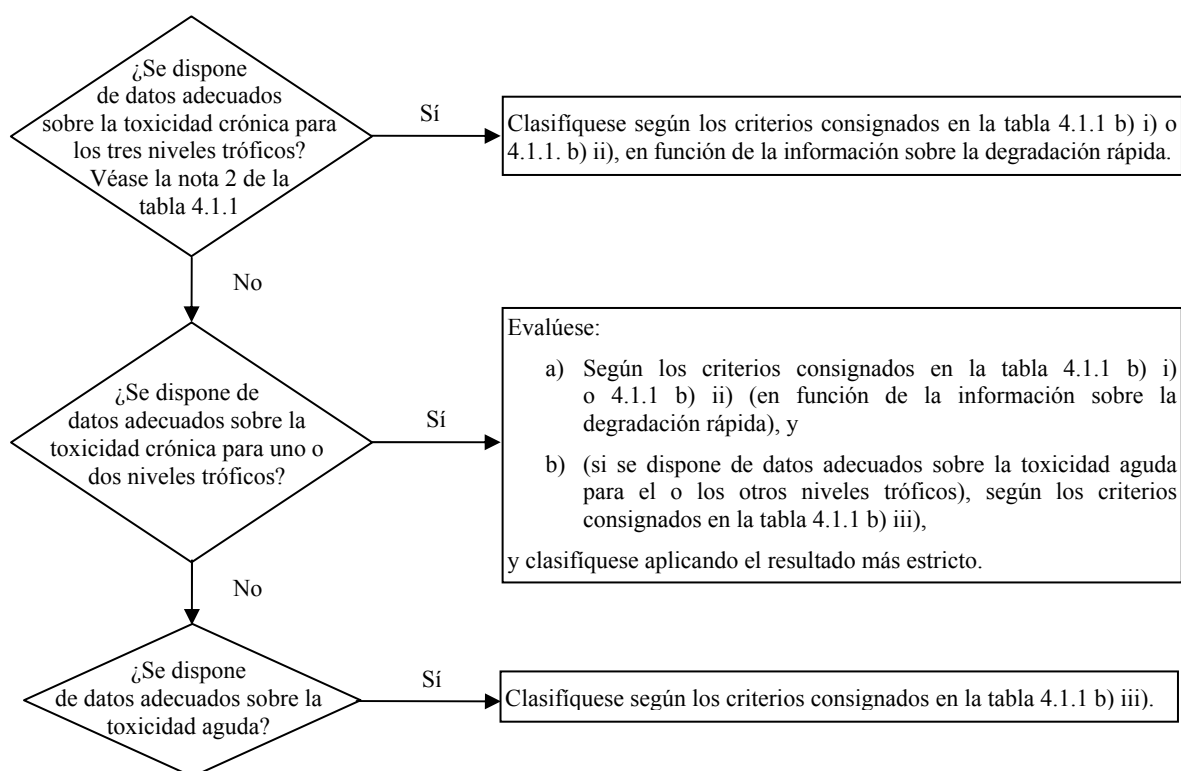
¿Se dispone de datos adecuados sobre la toxicidad crónica para los tres niveles tróficos? Véase la nota 2 de la tabla 4.1.1

Sí

Clasifíquese según los criterios consignados en la tabla 4.1.1 b) i) o 4.1.1. b) ii), en función de la información sobre la degradación rápida.

No

¿Se dispone de datos adecuados sobre la toxicidad crónica para uno o dos niveles tróficos?

Sí

Evalúese:

a) Según los criterios consignados en la tabla 4.1.1 b) i) o 4.1.1 b) ii) (en función de la información sobre la degradación rápida), y

b) (si se dispone de datos adecuados sobre la toxicidad aguda para el o los otros niveles tróficos), según los criterios consignados en la tabla 4.1.1 b) iii),

y clasifíquese aplicando el resultado más estricto.

No

¿Se dispone de datos adecuados sobre la toxicidad aguda?

Sí

Clasifíquese según los criterios consignados en la tabla 4.1.1 b) iii).